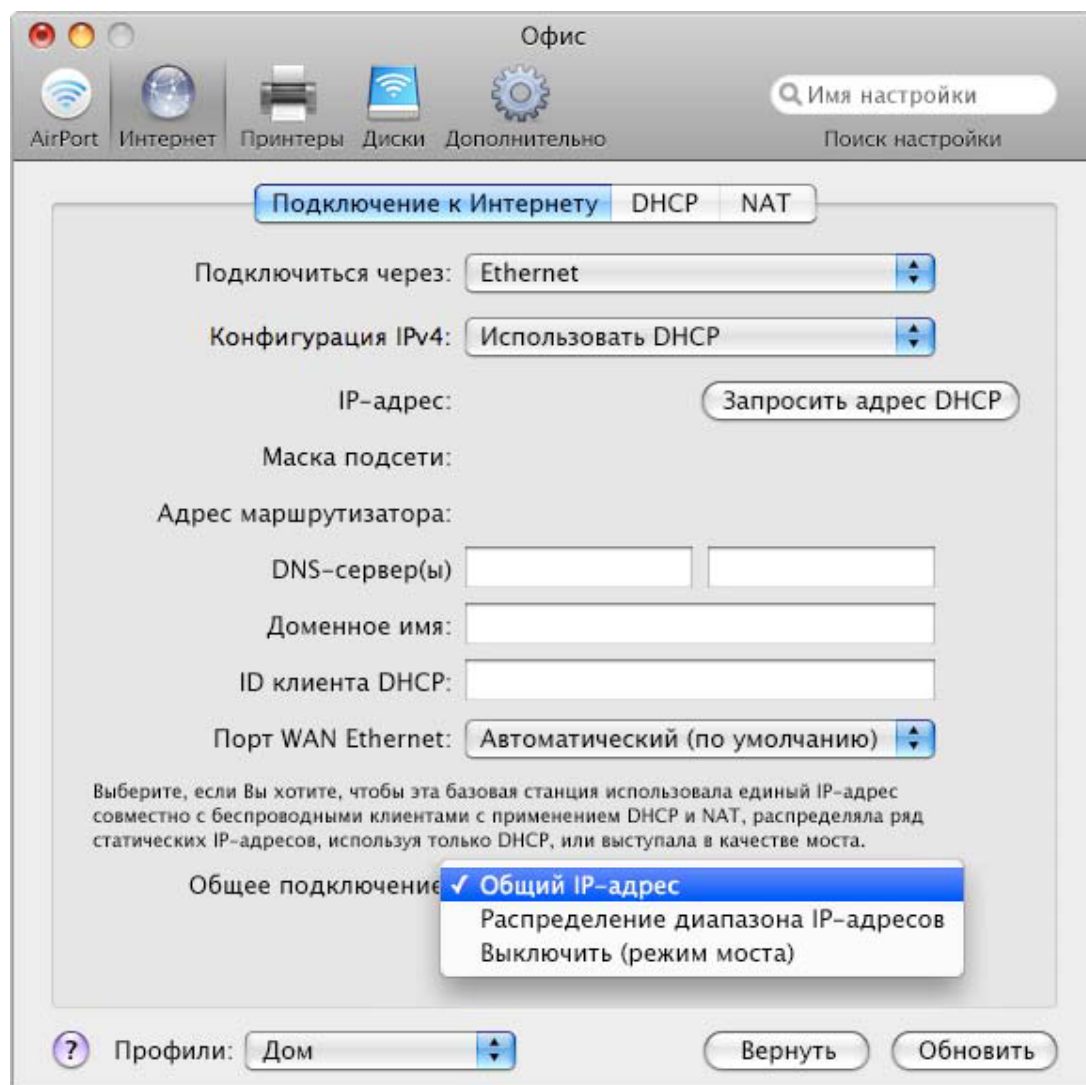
Офис

AirPort Интернет Принтеры Диски Дополнительно

Имя настройки
Поиск настройки

Подключение к Интернету DHCP NAT

Подключиться через: Ethernet

Конфигурация IPv4: Использовать DHCP

IP-адрес: Запросить адрес DHCP

Маска подсети:

Адрес маршрутизатора:

DNS-сервер(ы)

Доменное имя:

ID клиента DHCP:

Порт WAN Ethernet: Автоматический (по умолчанию)

Выберите, если Вы хотите, чтобы эта базовая станция использовала единый IP-адрес совместно с беспроводными клиентами с применением DHCP и NAT, распределяла ряд статических IP-адресов, используя только DHCP, или выступала в качестве моста.

Общее подключение ✓ Общий IP-адрес
Распределение диапазона IP-адресов
Выключить (режим моста)

? Профили: Дом

Вернуть Обновить